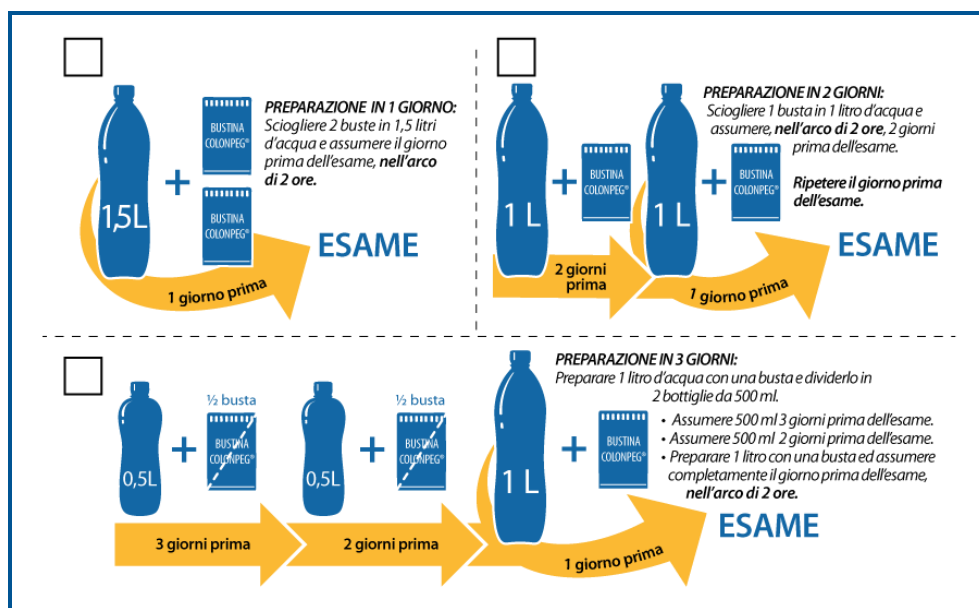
PREPARAZIONE IN 1 GIORNO:
Sciogliere 2 buste in 1,5 litri d'acqua e assumere il giorno prima dell'esame, nell'arco di 2 ore.

1,5L

BUSTINA COLONPEG®

BUSTINA COLONPEG®

ESAME

1 giorno prima

PREPARAZIONE IN 2 GIORNI:
Sciogliere 1 busta in 1 litro d'acqua e assumere, nell'arco di 2 ore, 2 giorni prima dell'esame.

Ripetere il giorno prima dell'esame.

1 L

BUSTINA COLONPEG®

1 L

BUSTINA COLONPEG®

ESAME

2 giorni prima

1 giorno prima

PREPARAZIONE IN 3 GIORNI:
Preparare 1 litro d'acqua con una busta e dividerlo in 2 bottiglie da 500 ml.

• Assumere 500 ml 3 giorni prima dell'esame.
• Assumere 500 ml 2 giorni prima dell'esame.
• Preparare 1 litro con una busta ed assumere completamente il giorno prima dell'esame, nell'arco di 2 ore.

½ busta

0,5L

BUSTINA COLONPEG®

½ busta

0,5L

BUSTINA COLONPEG®

1 L

BUSTINA COLONPEG®

ESAME

3 giorni prima

2 giorni prima

1 giorno prima